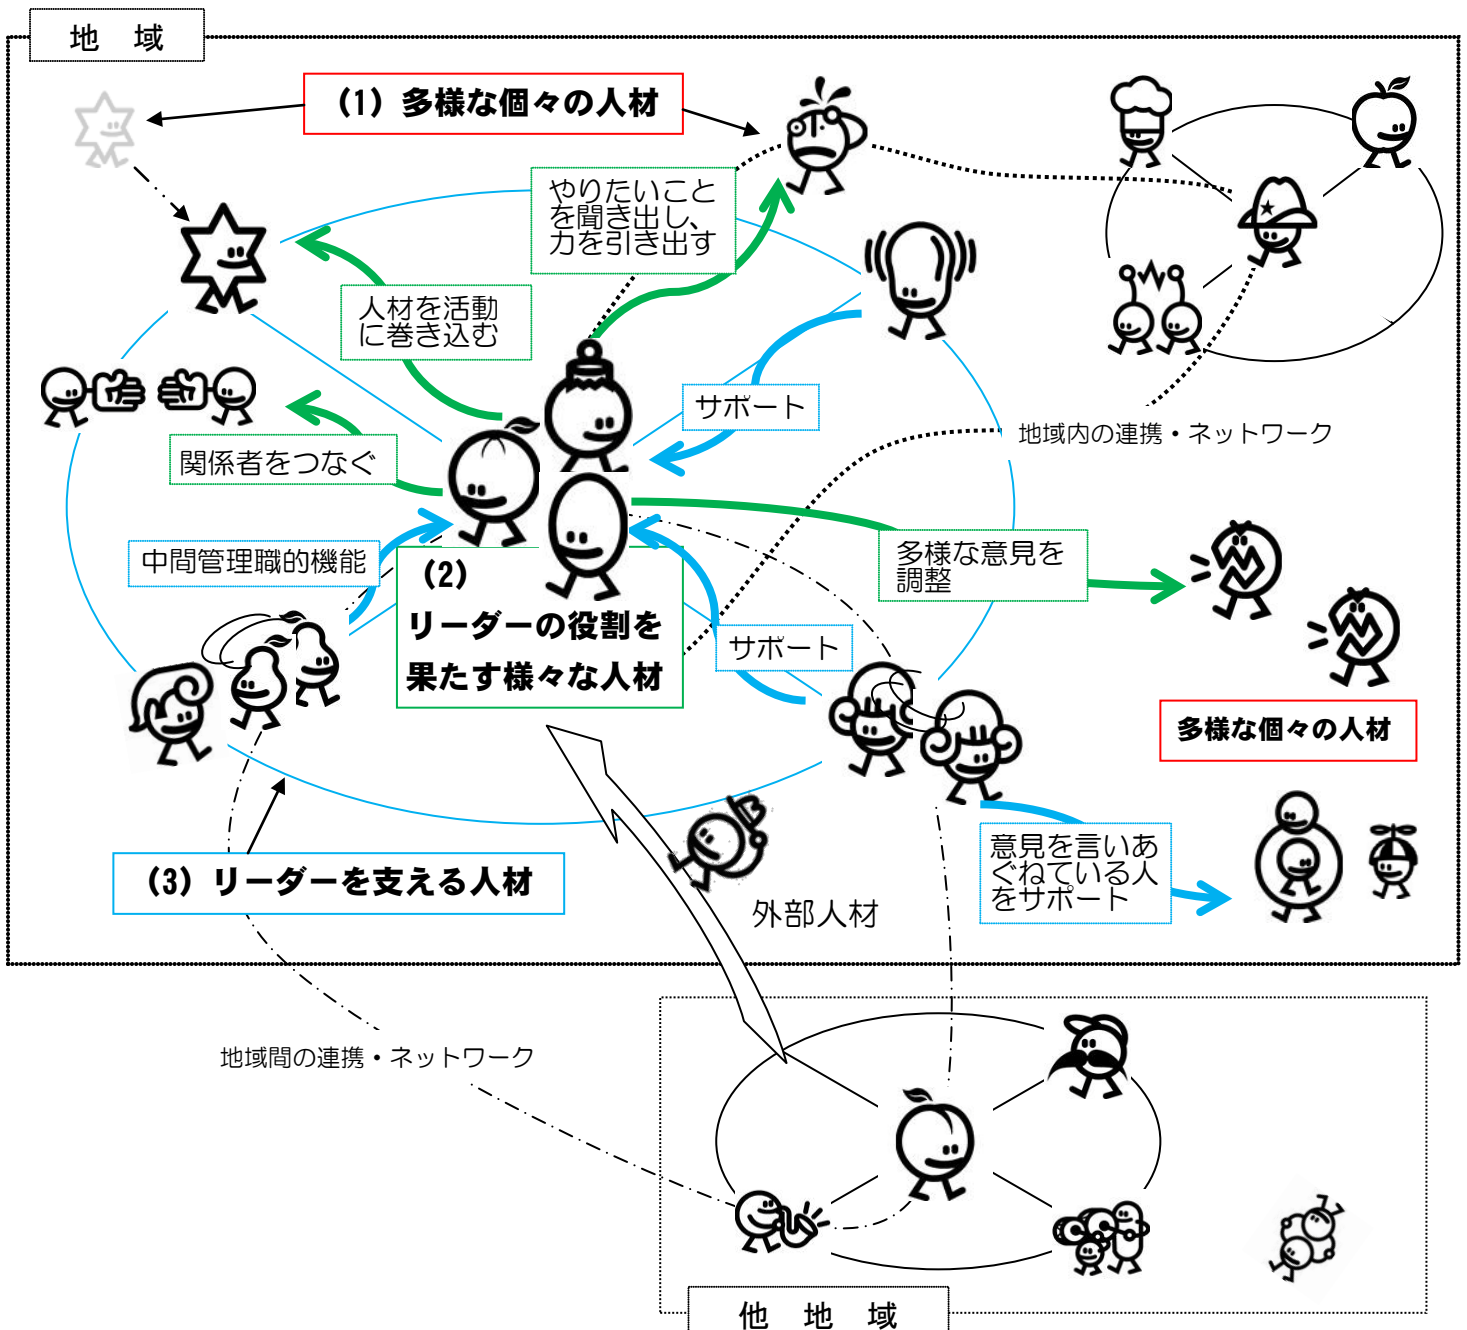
地　域

（1）多様な個々の人材

やりたいことを聞き出し、力を引き出す

人材を活動に巻き込む

サポート

関係者をつなぐ

地域内の連携・ネットワーク

中間管理職的機能

（2）
リーダーの役割を果たす様々な人材

多様な意見を調整

サポート

多様な個々の人材

意見を言いあぐねている人をサポート

（3）リーダーを支える人材

外部人材

地域間の連携・ネットワーク

他　地　域